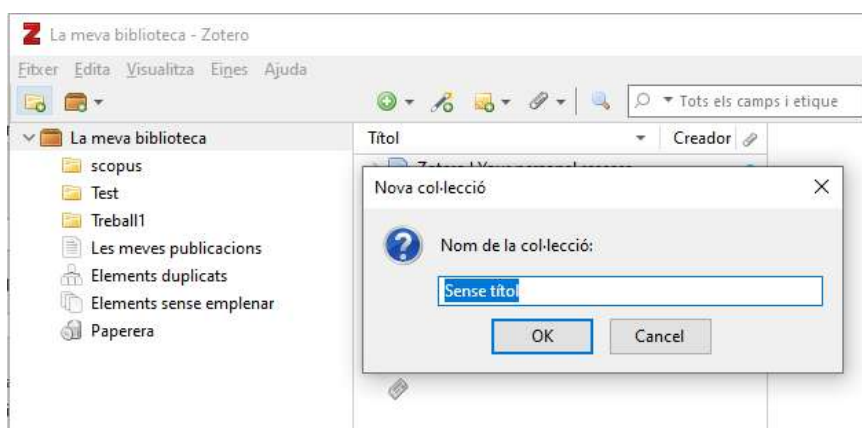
La meva biblioteca - Zotero

Fitxer Edita Visualitza Eines Ajuda

Tots els camps i etique

La meva biblioteca
scopus
Test
Treball1
Les meves publicacions
Elements duplicats
Elements sense emplenar
Paperera

Títol
Creador

Nova col·lecció

Nom de la col·lecció:

Sense títol

OK
Cancel